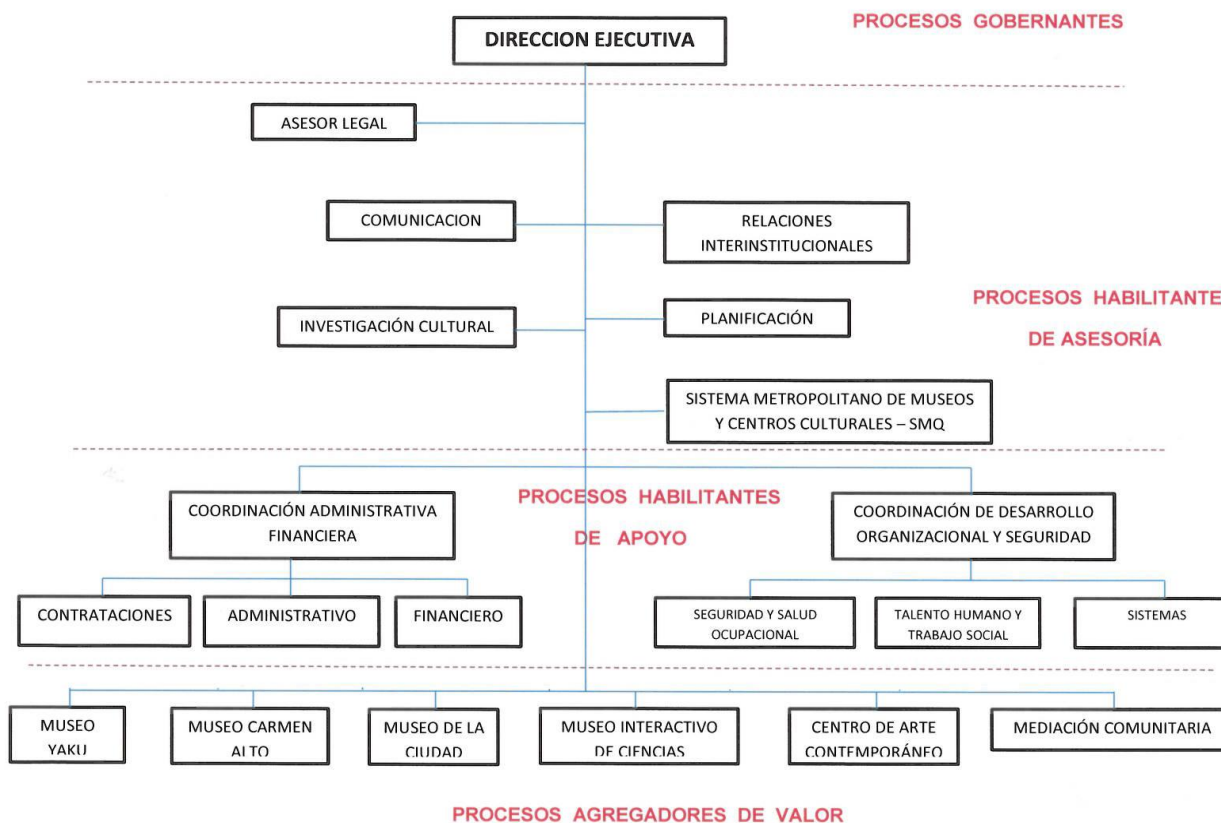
DIRECCION EJECUTIVA

PROCESOS GOBERNANTES

ASESOR LEGAL

COMUNICACION

RELACIONES INTERINSTITUCIONALES

PROCESOS HABILITANTE DE ASESORÍA

INVESTIGACIÓN CULTURAL

PLANIFICACIÓN

SISTEMA METROPOLITANO DE MUSEOS Y CENTROS CULTURALES – SMQ

COORDINACIÓN ADMINISTRATIVA FINANCIERA

PROCESOS HABILITANTES DE APOYO

COORDINACIÓN DE DESARROLLO ORGANIZACIONAL Y SEGURIDAD

CONTRATACIONES

ADMINISTRATIVO

FINANCIERO

SEGURIDAD Y SALUD OCUPACIONAL

TALENTO HUMANO Y TRABAJO SOCIAL

SISTEMAS

MUSEO YAKU

MUSEO CARMEN ALTO

MUSEO DE LA CIUDAD

MUSEO INTERACTIVO DE CIENCIAS

CENTRO DE ARTE CONTEMPORÁNEO

MEDIACIÓN COMUNITARIA

PROCESOS AGREGADORES DE VALOR